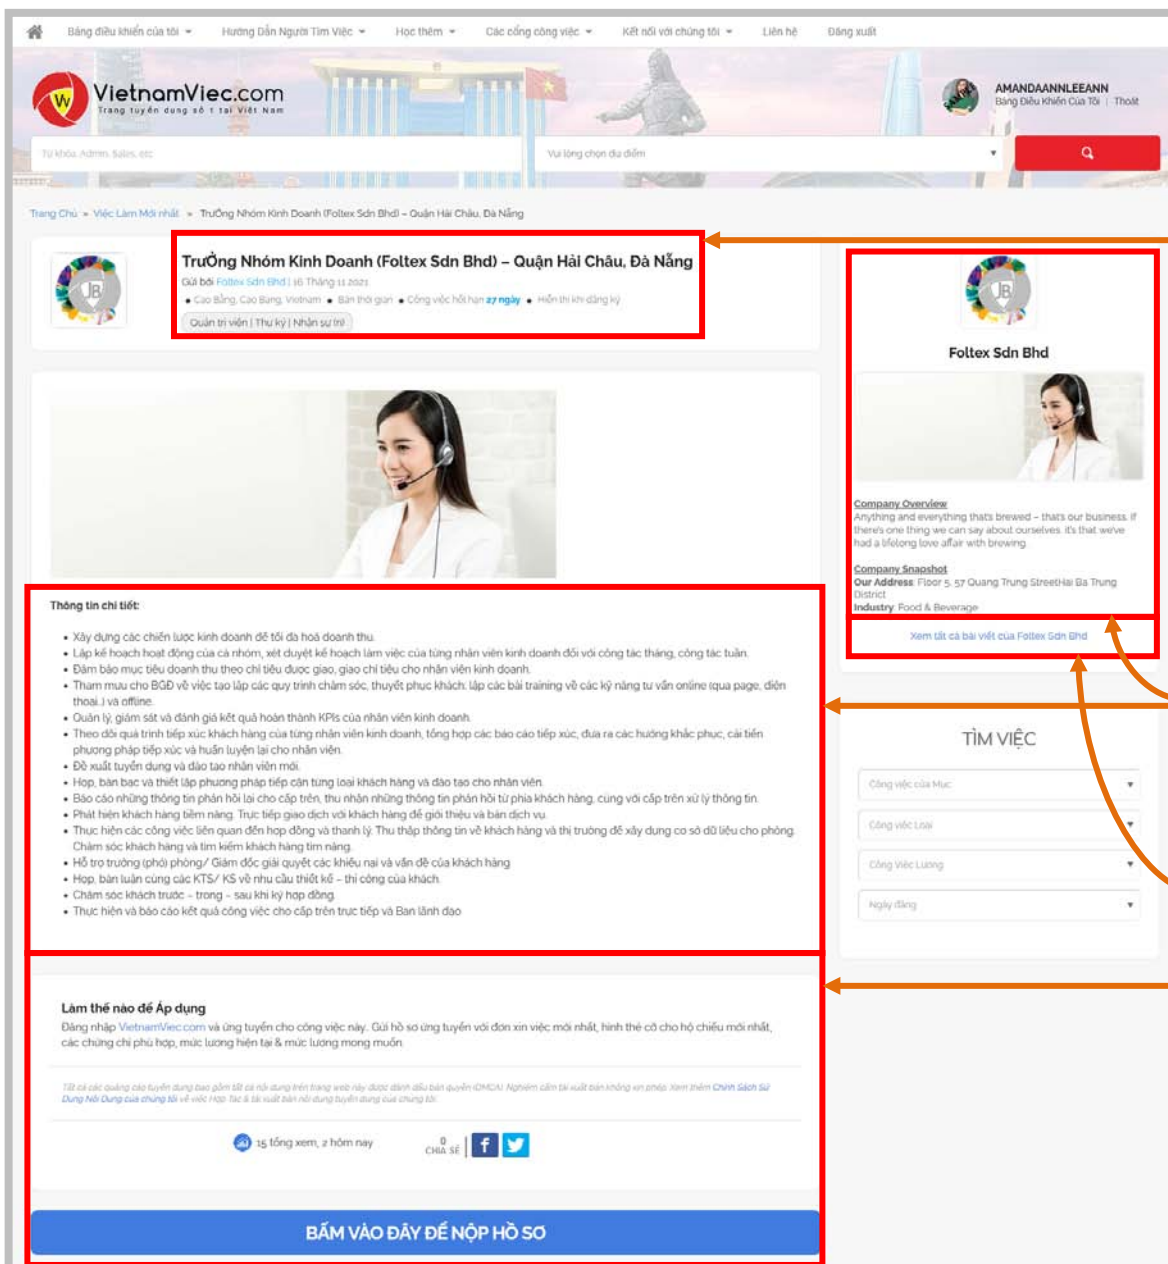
Bảng điều khiển của tôi Hướng Dẫn Người Tìm Việc Học thêm Các cổng công việc Kết nối với chúng tôi Liên hệ Đăng xuất

VietnamViec.com
Trang tuyển dụng số 1 tại Việt Nam

AMANDAANNLEEANN
Bảng Điều Khiển Của Tôi | Thoát

Từ khóa: Admin, Sales, etc
Vui lòng chọn địa điểm

Trang Chủ » Việc Làm Mới nhất » Trưởng Nhóm Kinh Doanh (Foltex Sdn Bhd) – Quận Hải Châu, Đà Nẵng

Trưởng Nhóm Kinh Doanh (Foltex Sdn Bhd) – Quận Hải Châu, Đà Nẵng
Gửi bởi Foltex Sdn Bhd | 16 Tháng 11 2021
• Cao Bằng, Cao Bang, Vietnam • Bán thời gian • Công việc hết hạn 27 ngày • Hiển thị khi đăng ký
Quản trị viên | Thư ký | Nhân sự (n)

Thông tin chi tiết:

• Xây dựng các chiến lược kinh doanh để tối đa hoá doanh thu.
• Lập kế hoạch hoạt động của cả nhóm, xét duyệt kế hoạch làm việc của từng nhân viên kinh doanh cho công tác tháng, công tác tuần.
• Đảm bảo mục tiêu doanh thu theo chỉ tiêu được giao, giao chỉ tiêu cho nhân viên kinh doanh.
• Tham mưu cho BGĐ về việc tạo lập các quy trình chăm sóc, thuyết phục khách: lập các bài training về các kỹ năng tư vấn online (qua page, điện thoại...) và offline.
• Quản lý, giám sát và đánh giá kết quả hoàn thành KPIs của nhân viên kinh doanh.
• Theo dõi quá trình tiếp xúc khách hàng của từng nhân viên kinh doanh, tổng hợp các báo cáo tiếp xúc, đưa ra các hướng khắc phục, cải tiến phương pháp tiếp xúc và huấn luyện lại cho nhân viên.
• Đề xuất tuyển dụng và đào tạo nhân viên mới.
• Họp, bàn bạc và thiết lập phương pháp tiếp cận từng loại khách hàng và đào tạo cho nhân viên.
• Báo cáo những thông tin phản hồi lại cho cấp trên, thu nhận những thông tin phản hồi từ phía khách hàng, cùng với cấp trên xử lý thông tin.
• Phát hiện khách hàng tiềm năng. Trực tiếp giao dịch với khách hàng để giới thiệu và bán dịch vụ.
• Thực hiện các công việc liên quan đến hợp đồng và thanh lý. Thu thập thông tin về khách hàng và thị trường để xây dựng cơ sở dữ liệu cho phòng. Chăm sóc khách hàng và tìm kiếm khách hàng tìm năng.
• Hỗ trợ trưởng (phó) phòng/ Giám đốc giải quyết các khiếu nại và vấn đề của khách hàng.
• Họp, bàn luận cùng các KTS/ KS về nhu cầu thiết kế – thi công của khách.
• Chăm sóc khách trước – trong – sau khi ký hợp đồng.
• Thực hiện và báo cáo kết quả công việc cho cấp trên trực tiếp và Ban lãnh đạo.

Làm thế nào để Áp dụng
Đăng nhập VietnamViec.com và ứng tuyển cho công việc này. Gửi hồ sơ ứng tuyển với đơn xin việc mới nhất, hình thẻ cỡ cho hộ chiếu mới nhất, các chứng chỉ phù hợp, mức lương hiện tại & mức lương mong muốn.

Tất cả các quảng cáo tuyển dụng bao gồm tất cả nội dung trên trang web này được đánh dấu bản quyền (DMCA). Nghiêm cấm tái xuất bản không xin phép. Xem thêm Chính Sách Sử Dụng Nội Dung của chúng tôi về việc Hợp Tác & tái xuất bản nội dung tuyển dụng của chúng tôi.

15 tổng xem, 2 hôm nay
0 CHIA SẺ

BẤM VÀO ĐÂY ĐỂ NỘP HỒ SƠ

Foltex Sdn Bhd

Company Overview
Anything and everything thats brewed – thats our business. If there's one thing we can say about ourselves, it's that we've had a lifelong love affair with brewing.

Company Snapshot
Our Address: Floor 5, 57 Quang Trung StreetHai Ba Trung District
Industry: Food & Beverage

Xem tất cả bài viết của Foltex Sdn Bhd

TÌM VIỆC
Công việc của Mục
Công việc Loại
Công Việc Lương
Ngày đăng